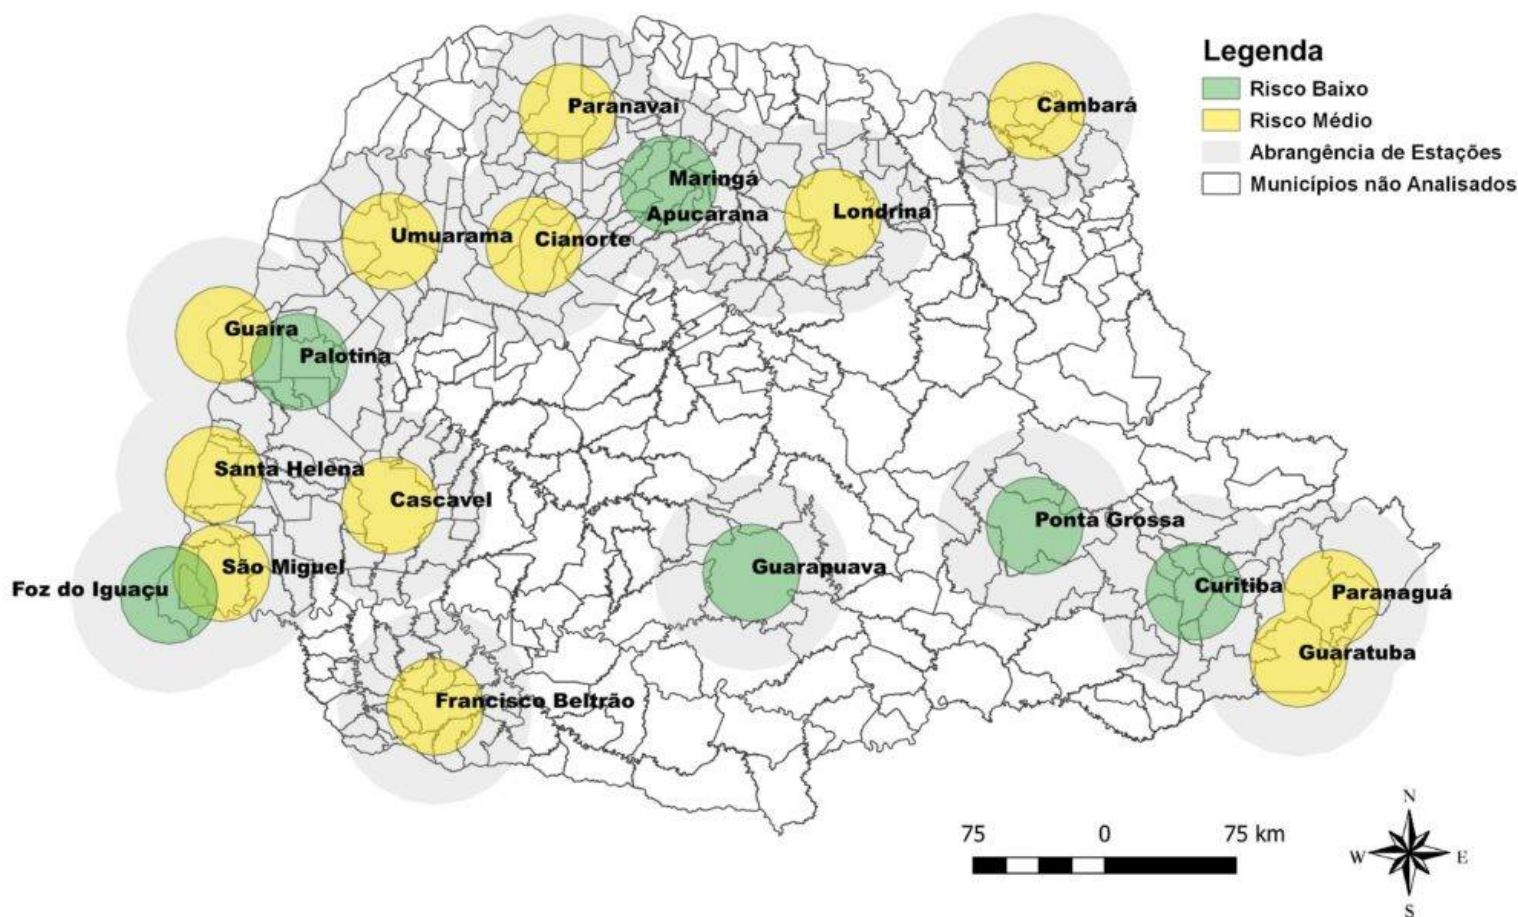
Legenda
Risco Baixo
Risco Médio
Abrangência de Estações
Municípios não Analisados

Paranavai
Cambará
Maringá
Apucarana
Londrina
Umuarama
Cianorte
Guaira
Palotina
Santa Helena
Cascavel
São Miguel
Foz do Iguaçu
Guarapuava
Ponta Grossa
Curitiba
Paranaguá
Guaratuba
Francisco Beltrão

75 0 75 km

N
W E
S